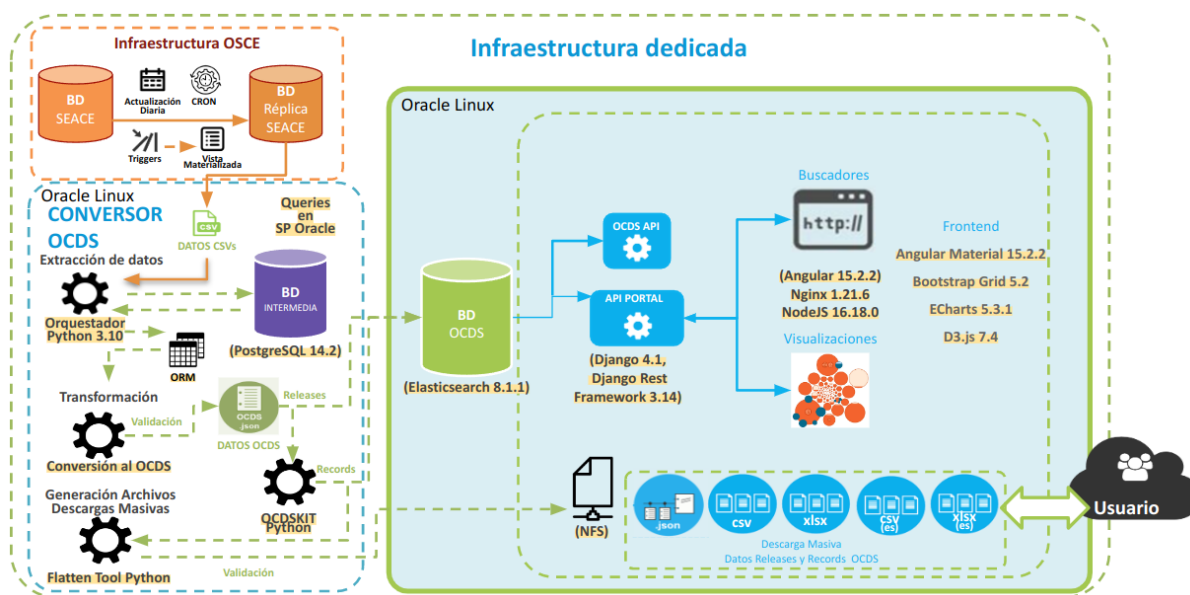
Infraestructura OSCE

BD SEACE

Actualización Diaria

CRON

BD Réplica SEACE

Triggers

Vista Materializada

Infraestructura dedicada

Oracle Linux

CONVERSOR OCDS

CSV

DATOS CSVs

Queries en SP Oracle

Extracción de datos

BD INTERMEDIA

Orquestador Python 3.10

(PostgreSQL 14.2)

ORM

Transformación

Validación

OCDS .json

DATOS OCDS

Releases

Conversión al OCDS

Records

Generación Archivos Descargas Masivas

OCDSKIT Python

Flatten Tool Python

Validación

Oracle Linux

BD OCDS

(Elasticsearch 8.1.1)

OCDS API

API PORTAL

(Django 4.1, Django Rest Framework 3.14)

Buscadores

http://

(Angular 15.2.2) Nginx 1.21.6 NodeJS 16.18.0

Visualizaciones

Frontend

Angular Material 15.2.2

Bootstrap Grid 5.2

ECharts 5.3.1

D3.js 7.4

(NFS)

.json

csv

xlsx

csv (es)

xlsx (es)

Descarga Masiva Datos Releases y Records OCDS

Usuario